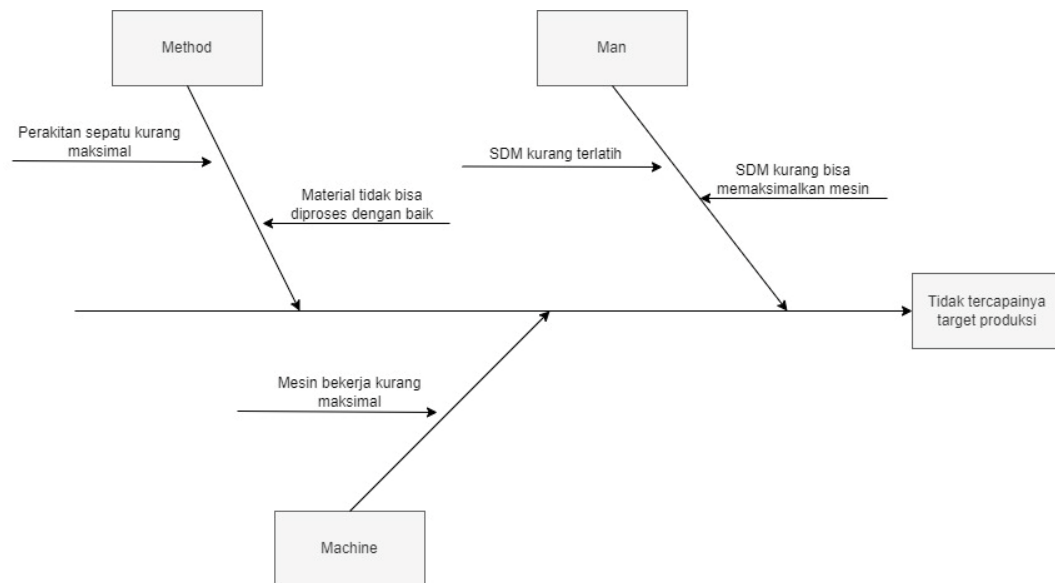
Method

Man

Perakitan sepatu kurang maksimal

Material tidak bisa diproses dengan baik

SDM kurang terlatih

SDM kurang bisa memaksimalkan mesin

Tidak tercapainya target produksi

Mesin bekerja kurang maksimal

Machine